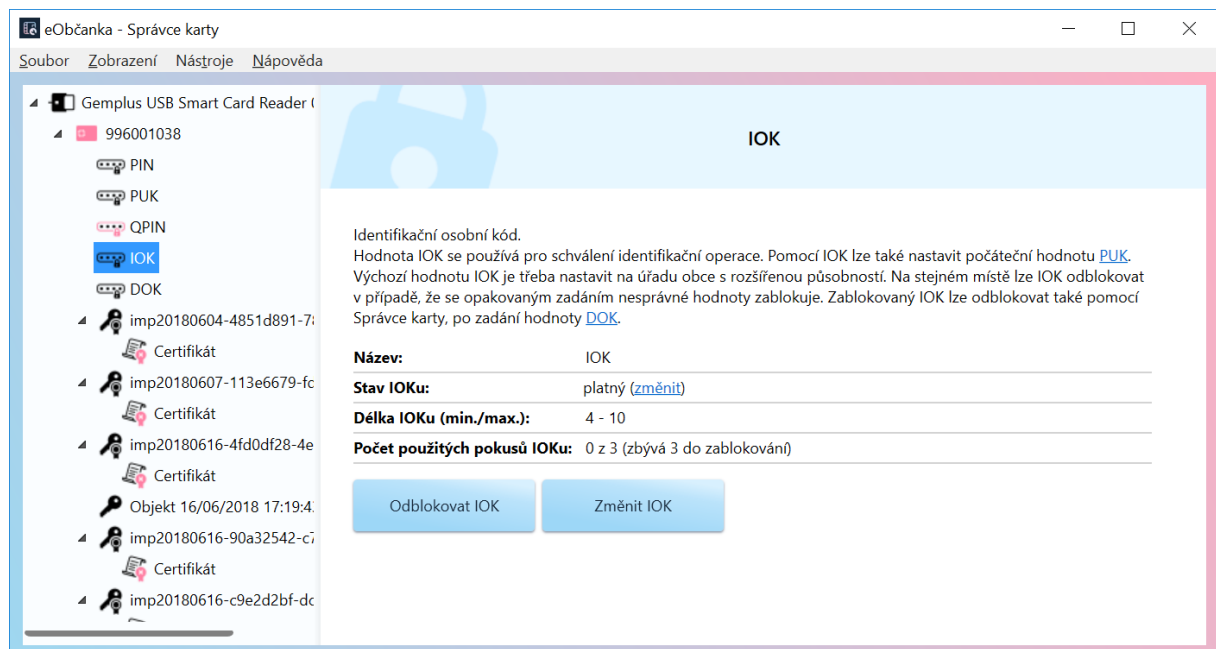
eObčanka - Správce karty

Soubor Zobrazení Nástroje Nápověda

Gemplus USB Smart Card Reader (
996001038
PIN
PUK
QPIN
IOK
DOK
imp20180604-4851d891-7
Certifikát
imp20180607-113e6679-fc
Certifikát
imp20180616-4fd0df28-4e
Certifikát
Objekt 16/06/2018 17:19:4
imp20180616-90a32542-c7
Certifikát
imp20180616-c9e2d2bf-dc

IOK

Identifikační osobní kód.
Hodnota IOK se používá pro schválení identifikační operace. Pomocí IOK lze také nastavit počáteční hodnotu PUK. Výchozí hodnotu IOK je třeba nastavit na úřadu obce s rozšířenou působností. Na stejném místě lze IOK odblokovat v případě, že se opakovaným zadáním nesprávné hodnoty zablokuje. Zablokovaný IOK lze odblokovat také pomocí Správce karty, po zadání hodnoty DOK.

| | |
|---|---|
| Název: | IOK |
| Stav IOKu: | platný (změnit) |
| Délka IOKu (min./max.): | 4 - 10 |
| Počet použitých pokusů IOKu: | 0 z 3 (zbývá 3 do zablokování) |

Odblokovat IOK
Změnit IOK